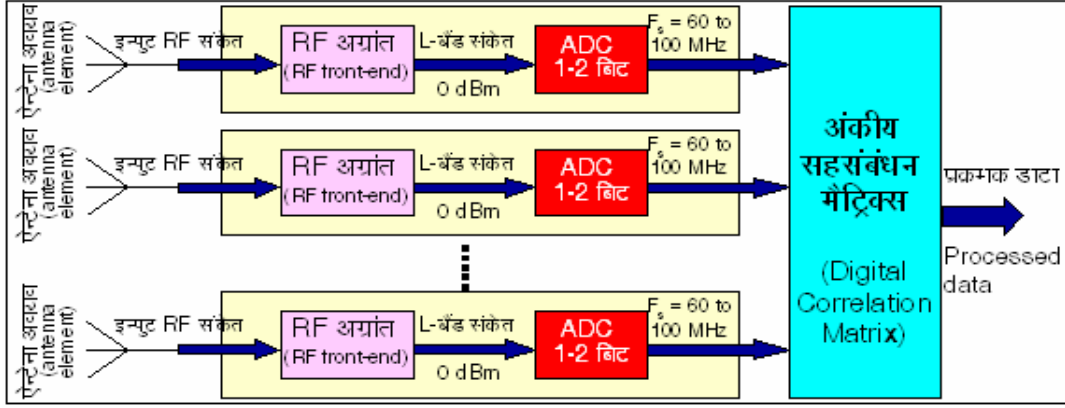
ऐन्टेना अवयव (antenna element)

इन्पुट RF संकेत

RF अग्रांत (RF front-end)

L-बैंड संकेत

0 dBm

ADC 1-2 बिट

$F_s$ = 60 to 100 MHz

ऐन्टेना अवयव (antenna element)

इन्पुट RF संकेत

RF अग्रांत (RF front-end)

L-बैंड संकेत

0 dBm

ADC 1-2 बिट

$F_s$ = 60 to 100 MHz

ऐन्टेना अवयव (antenna element)

इन्पुट RF संकेत

RF अग्रांत (RF front-end)

L-बैंड संकेत

0 dBm

ADC 1-2 बिट

$F_s$ = 60 to 100 MHz

अंकीय सहसंबंधन मैट्रिक्स

(Digital Correlation Matrix)

प्रक्रमक डाटा

Processed data